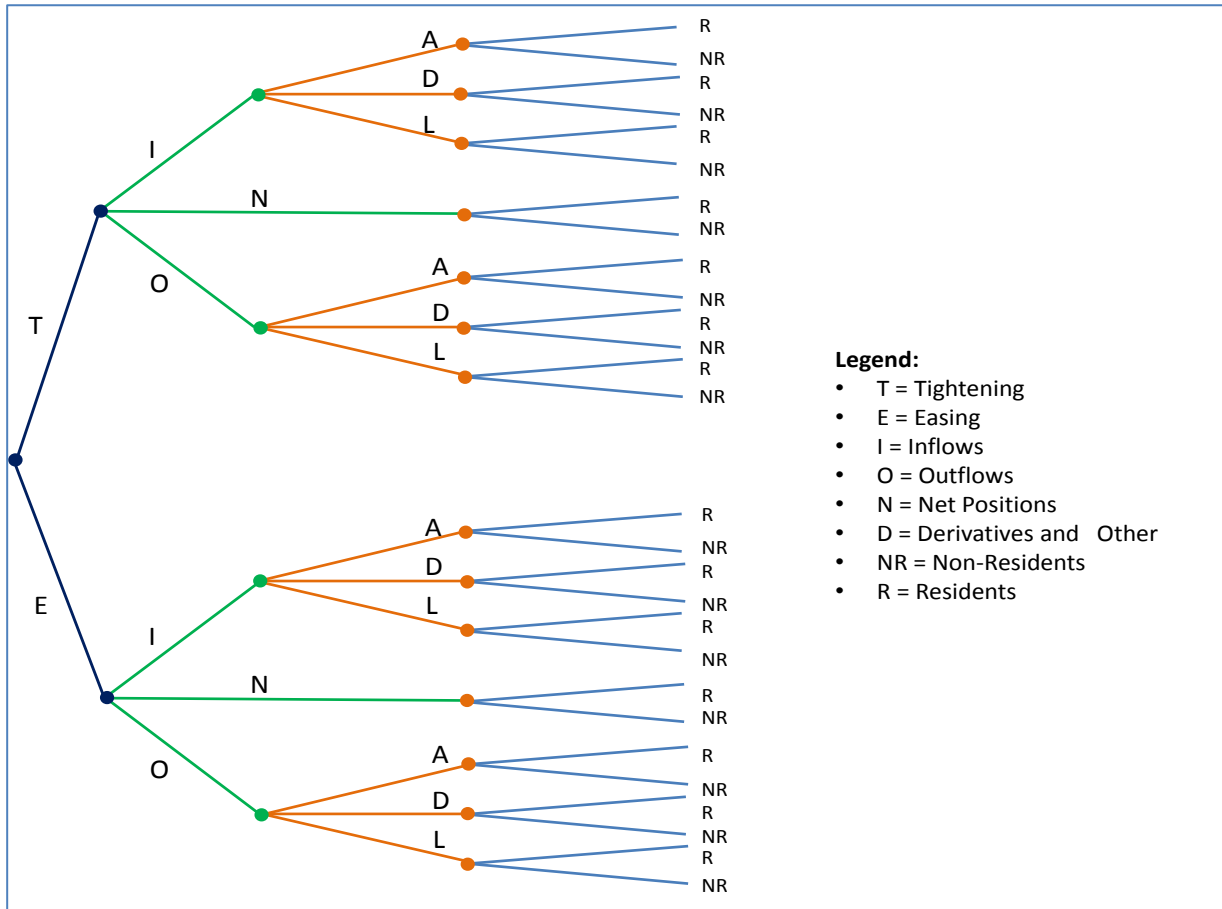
A
R
NR
D
R
NR
L
R
I
NR
N
R
NR
A
R
O
NR
D
R
T
NR
L
R
NR

**Legend:**
- T = Tightening
- E = Easing
- I = Inflows
- O = Outflows
- N = Net Positions
- D = Derivatives and Other
- NR = Non-Residents
- R = Residents

A
R
NR
D
R
E
NR
L
R
I
NR
N
R
NR
A
R
O
NR
D
R
NR
L
R
NR